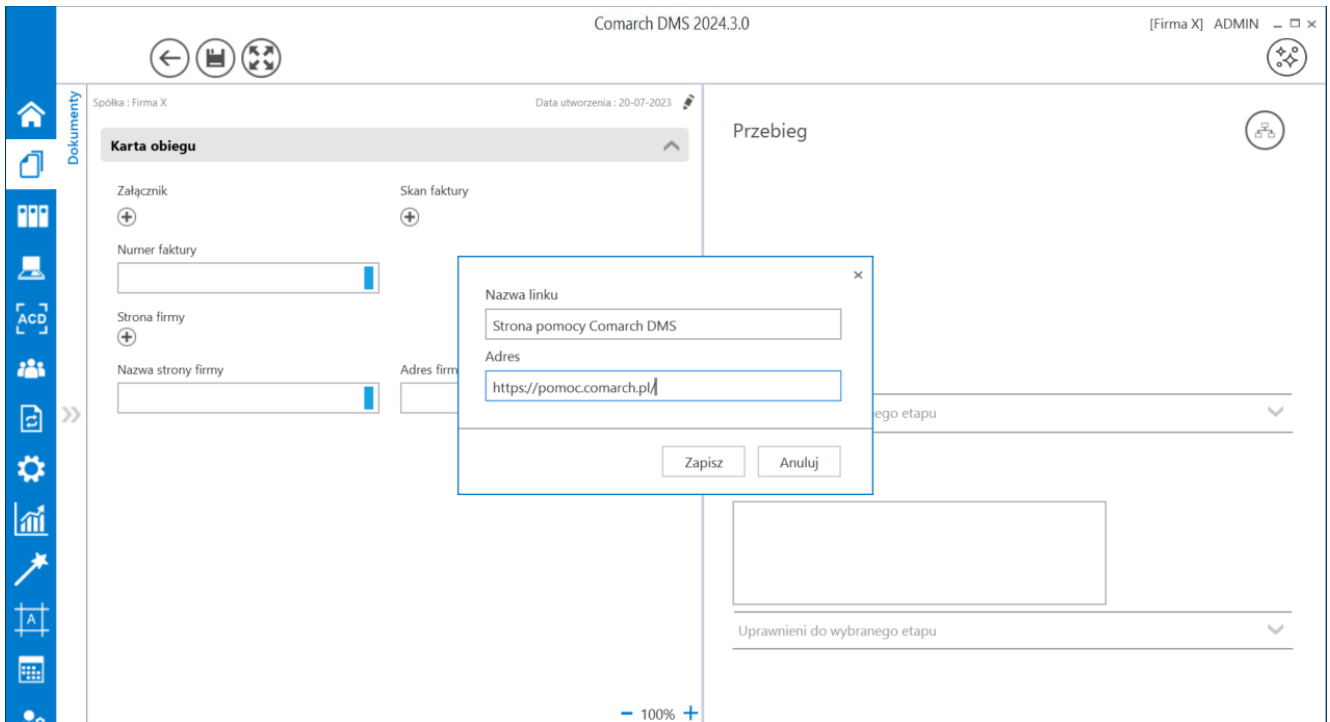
Comarch DMS 2024.3.0

[Firma X] ADMIN

Dokumenty

Spółka : Firma X

Data utworzenia : 20-07-2023

Karta obiegu

Załącznik

Skan faktury

Numer faktury

Strona firmy

Nazwa strony firmy

Adres firm

Przebieg

Nazwa linku

Strona pomocy Comarch DMS

Adres

https://pomoc.comarch.pl/

Zapisz

Anuluj

ego etapu

Uprawnieni do wybranego etapu

100%